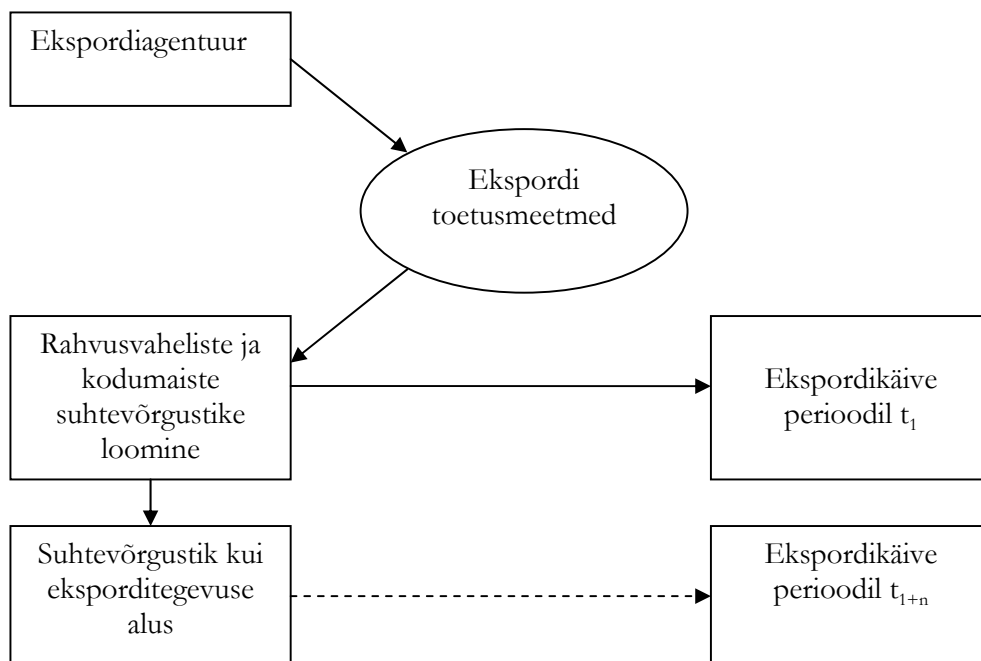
Ekspordiagentuur

Ekspordi toetusmeetmed

Rahvusvaheliste ja kodumaiste suhtevõrgustike loomine

Ekspordikäive perioodil $t_1$

Suhtevõrgustik kui eksporditegevuse alus

Ekspordikäive perioodil $t_{1+n}$